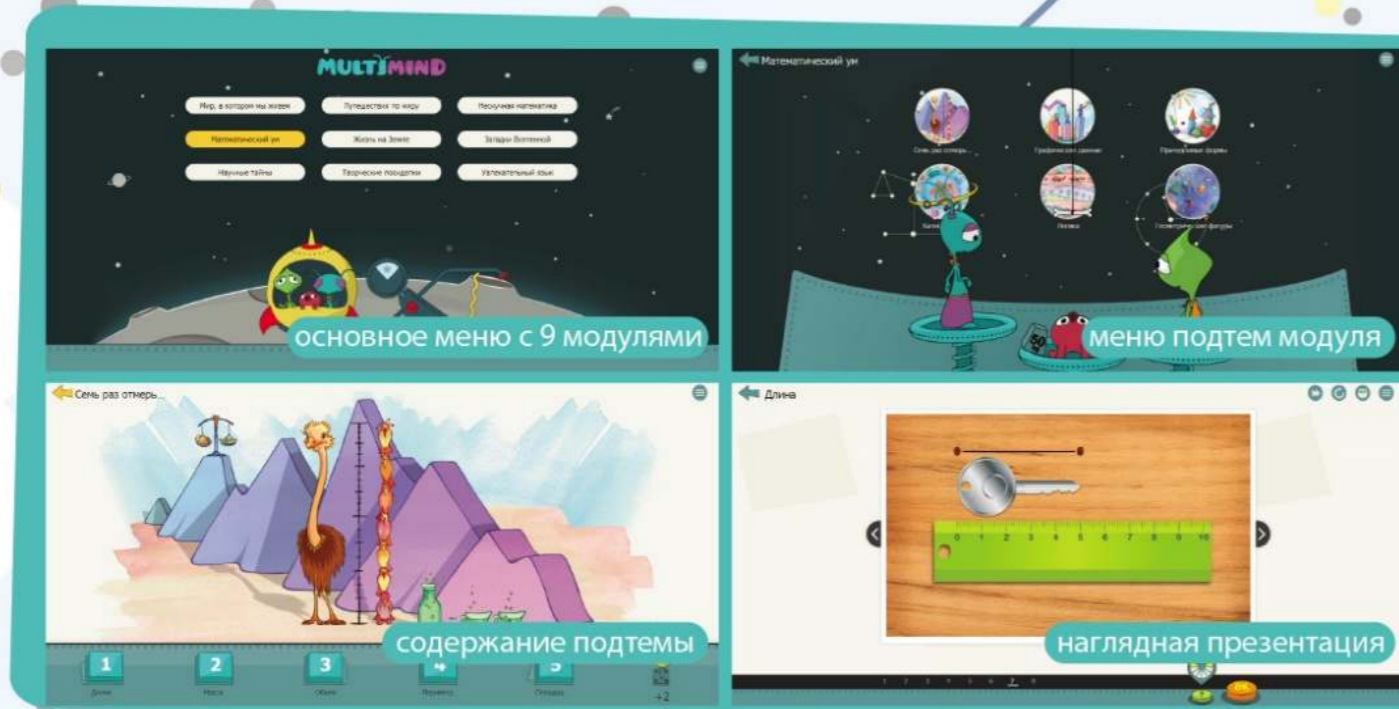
MULTIMIND

Мир, в котором мы живем
Путешествие по миру
Нескучная математика
Математический ум
Жизнь на Земле
Загадки Вселенной
Научные тайны
Творческие посиделки
Увлекательный язык

основное меню с 9 модулями

Математический ум

Семь раз отмерь...
Графический диктант
Причудливые формы
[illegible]
Логика
Геометрические фигуры

меню подтем модуля

Семь раз отмерь...

1 Длина
2 Масса
3 Объем
4 Периметр
5 Площадь
+2

содержание подтемы

Длина

0 1 2 3 4 5 6 7 8 9 10

наглядная презентация